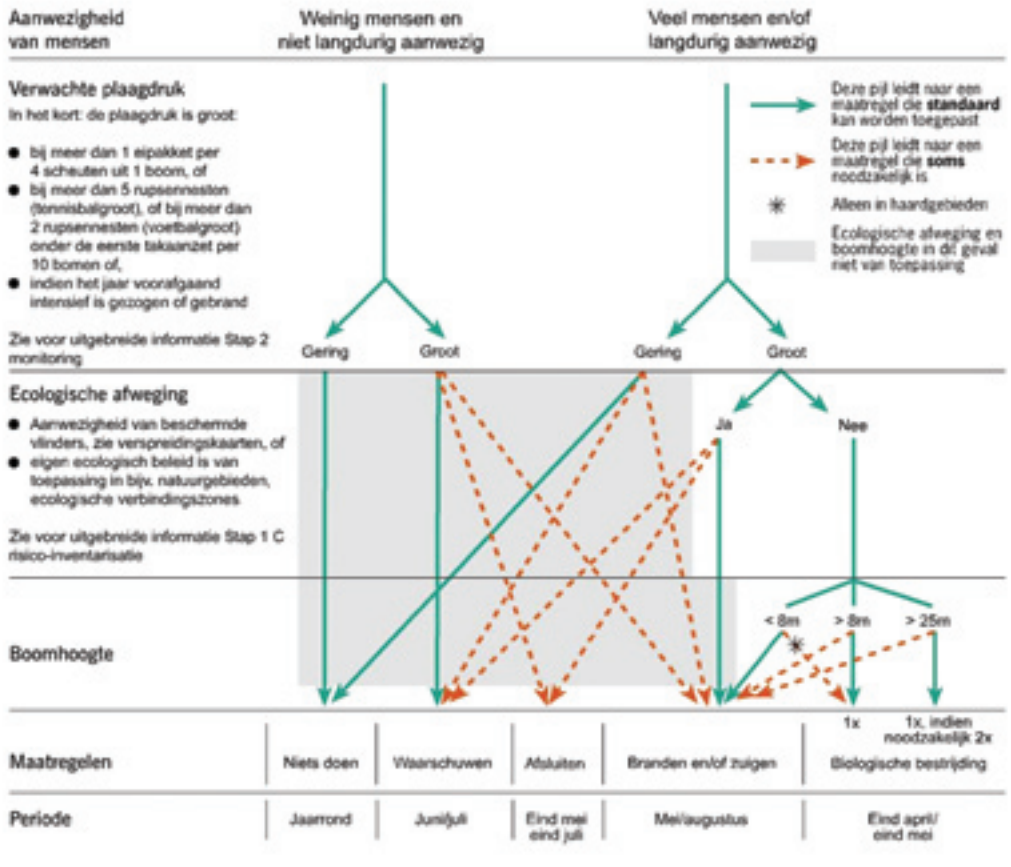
Aanwezigheid van mensen

Weinig mensen en niet langdurig aanwezig

Veel mensen en/of langdurig aanwezig

Verwachte plaagdruk

In het kort: de plaagdruk is groot:

● bij meer dan 1 eipakket per 4 scheuten uit 1 boom, of
● bij meer dan 5 rupsennesten (tennisbalgroot), of bij meer dan 2 rupsennesten (voetbalgroot) onder de eerste takaanzet per 10 bomen of,
● indien het jaar voorafgaand intensief is gezogen of gebrand

Zie voor uitgebreide informatie Stap 2 monitoring

Deze pijl leidt naar een maatregel die **standaard** kan worden toegepast

Deze pijl leidt naar een maatregel die **soms** noodzakelijk is

Alleen in haardgebieden

Ecologische afweging en boomhoogte in dit geval niet van toepassing

Gering

Groot

Gering

Groot

Ecologische afweging

● Aanwezigheid van beschermde vlinders, zie verspreidingskaarten, of
● eigen ecologisch beleid is van toepassing in bijv. natuurgebieden, ecologische verbindingszones

Zie voor uitgebreide informatie Stap 1 C risico-inventarisatie

Ja

Nee

Boomhoogte

< 8m

> 8m

> 25m

1x

1x, indien noodzakelijk 2x

Maatregelen

| Niets doen | Waarschuwen | Afsluiten | Branden en/of zuigen | Biologische bestrijding |
|---|---|---|---|---|

Periode

| Jaarrond | Juni/juli | Eind mei eind juli | Mei/augustus | Eind april/ eind mei |
|---|---|---|---|---|